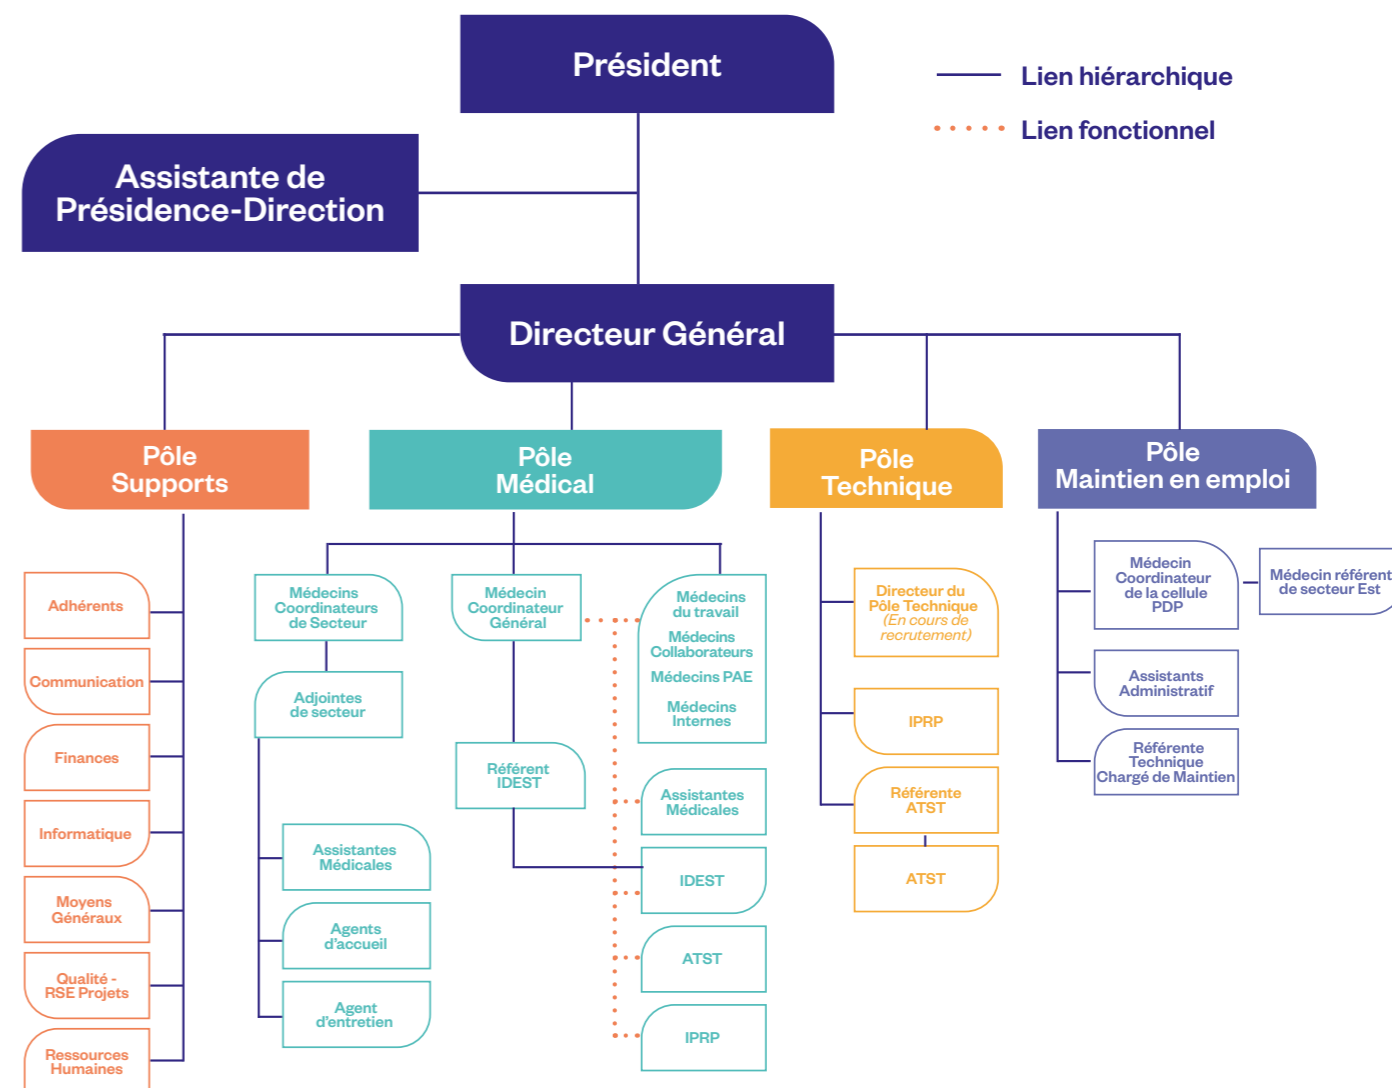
Président

Lien hiérarchique

Lien fonctionnel

Assistante de Présidence-Direction

Directeur Général

Pôle Supports

Pôle Médical

Pôle Technique

Pôle Maintien en emploi

Adhérents

Communication

Finances

Informatique

Moyens Généraux

Qualité - RSE Projets

Ressources Humaines

Médecins Coordinateurs de Secteur

Adjointes de secteur

Assistantes Médicales

Agents d'accueil

Agent d'entretien

Médecin Coordinateur Général

Référent IDEST

Médecins du travail

Médecins Collaborateurs

Médecins PAE

Médecins Internes

Assistantes Médicales

IDEST

ATST

IPRP

Directeur du Pôle Technique (En cours de recrutement)

IPRP

Référente ATST

ATST

Médecin Coordinateur de la cellule PDP

Médecin référent de secteur Est

Assistants Administratif

Référente Technique Chargé de Maintien